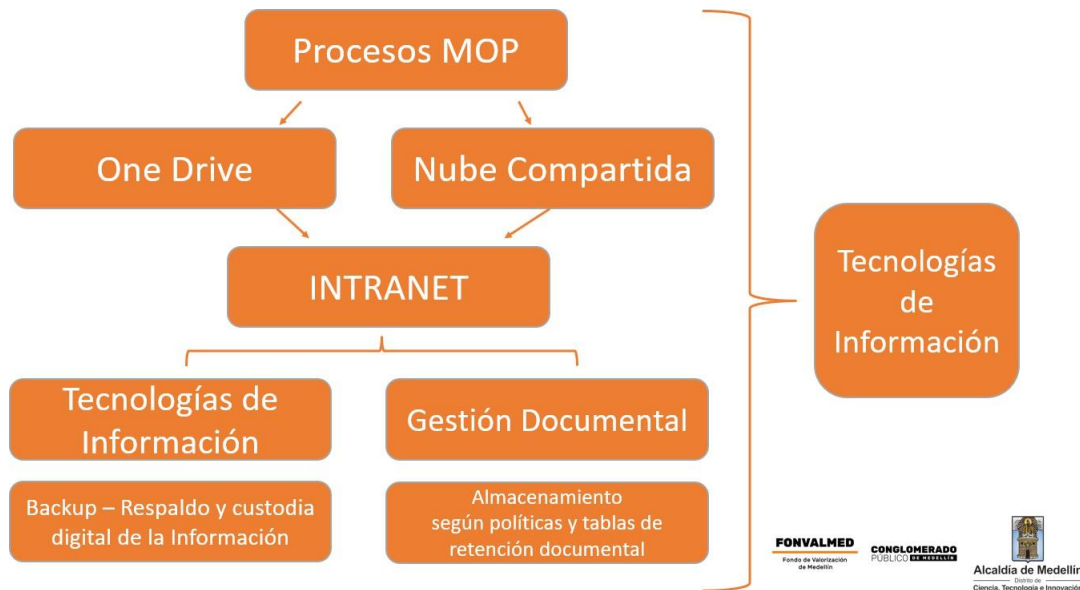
Procesos MOP

One Drive

Nube Compartida

INTRANET

Tecnologías de Información

Gestión Documental

Backup – Respaldo y custodia digital de la Información

Almacenamiento según políticas y tablas de retención documental

Tecnologías de Información

FONVALMED
Fondo de Valorización de Medellín

CONGLOMERADO
PÚBLICO DE MEDELLÍN

Alcaldía de Medellín
Distrito de
Ciencia, Tecnología e Innovación